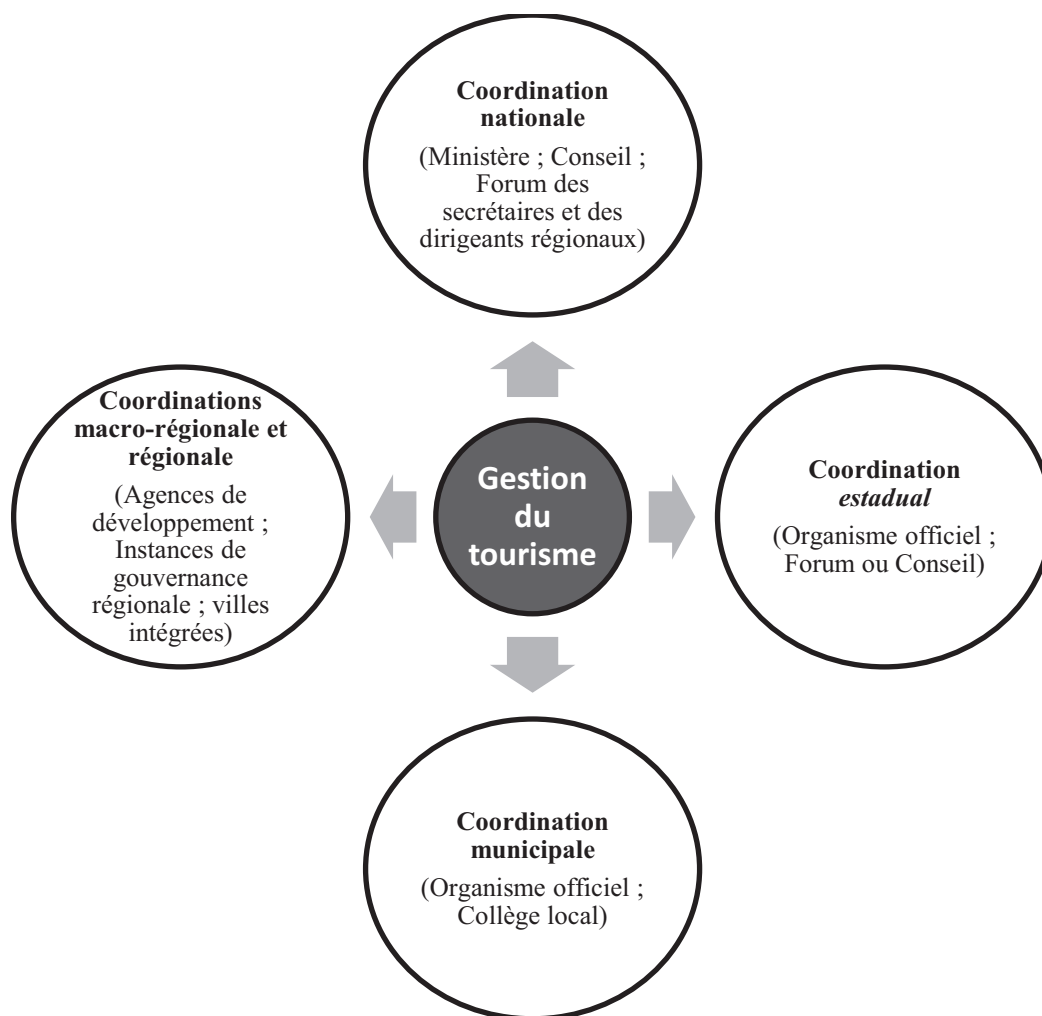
Coordination nationale

(Ministère ; Conseil ; Forum des secrétaires et des dirigeants régionaux)

Coordinations macro-régionale et régionale

(Agences de développement ; Instances de gouvernance régionale ; villes intégrées)

Gestion du tourisme

Coordination *estadual*

(Organisme officiel ; Forum ou Conseil)

Coordination municipale

(Organisme officiel ; Collège local)